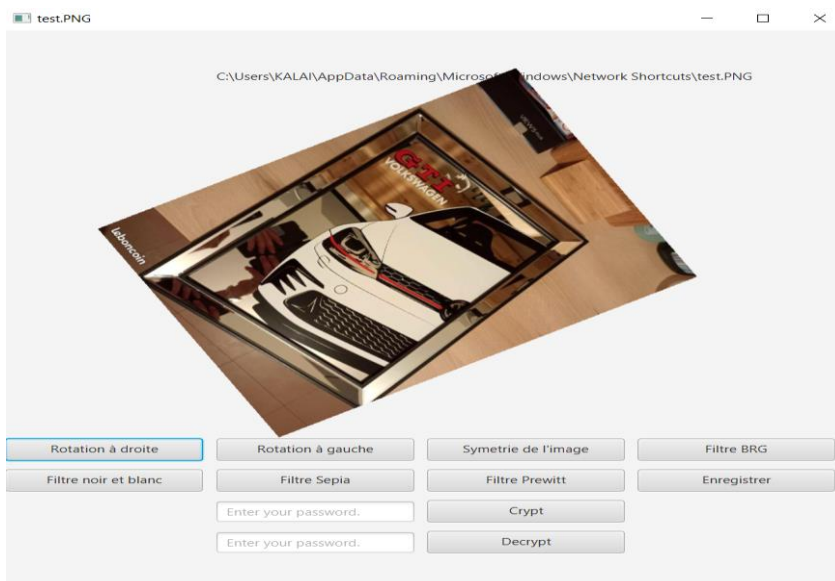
test.PNG

C:\Users\KALAI\AppData\Roaming\Microso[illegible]indows\Network Shortcuts\test.PNG

leboncoin

GTI
VOLKSWAGEN

Rotation à droite
Rotation à gauche
Symetrie de l'image
Filtre BRG
Filtre noir et blanc
Filtre Sepia
Filtre Prewitt
Enregistrer
Enter your password.
Crypt
Enter your password.
Decrypt